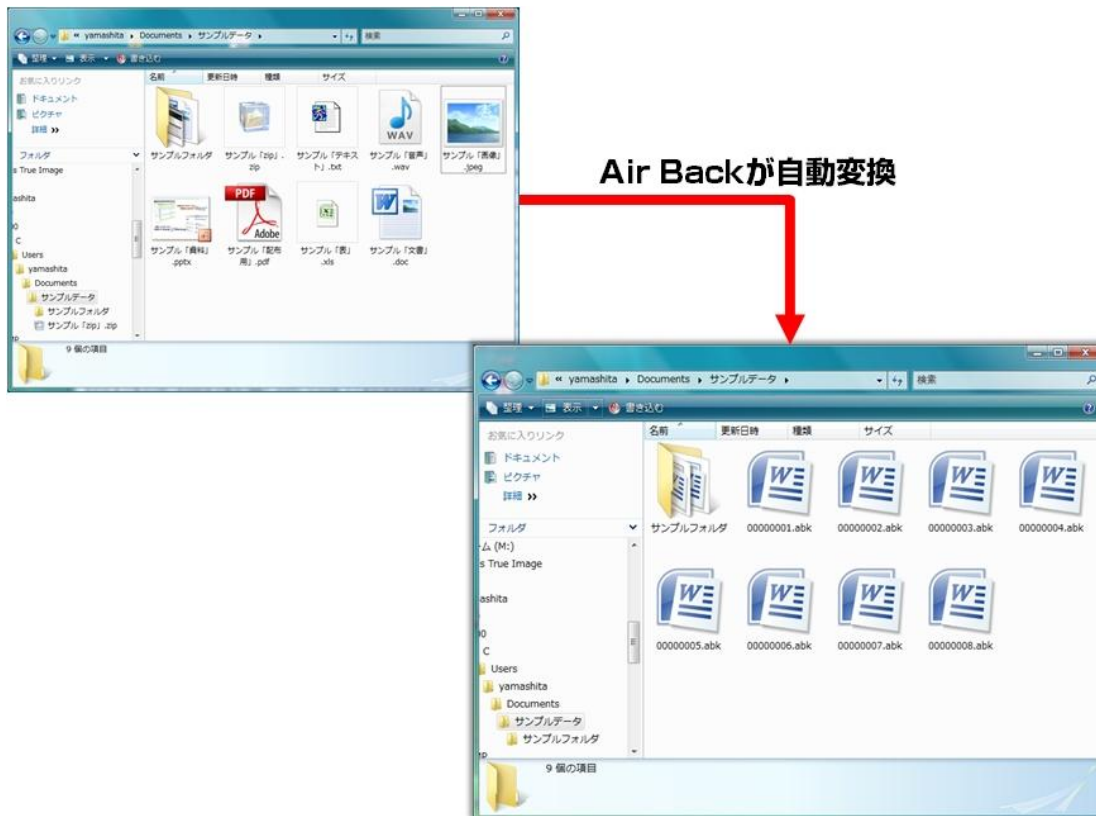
« yamashita ▸ Documents ▸ サンプルデータ ▸

検索

整理 ▾ 表示 ▾ 書き込む

お気に入りリンク

ドキュメント

ピクチャ

詳細 »

フォルダ

s True Image

ashita

0

C

Users

yamashita

Documents

サンプルデータ

サンプルフォルダ

サンプル「zip」.zip

名前 更新日時 種類 サイズ

サンプルフォルダ

サンプル「zip」.zip

サンプル「テキスト」.txt

WAV

サンプル「音声」.wav

サンプル「画像」.jpeg

サンプル「資料」.pptx

PDF

Adobe

サンプル「配布用」.pdf

サンプル「表」.xls

サンプル「文書」.doc

9 個の項目

Air Backが自動変換

« yamashita ▸ Documents ▸ サンプルデータ ▸

検索

整理 ▾ 表示 ▾ 書き込む

お気に入りリンク

ドキュメント

ピクチャ

詳細 »

フォルダ

ム (M:)

s True Image

ashita

0

C

Users

yamashita

Documents

サンプルデータ

サンプルフォルダ

名前 更新日時 種類 サイズ

サンプルフォルダ

00000001.abk

00000002.abk

00000003.abk

00000004.abk

00000005.abk

00000006.abk

00000007.abk

00000008.abk

9 個の項目